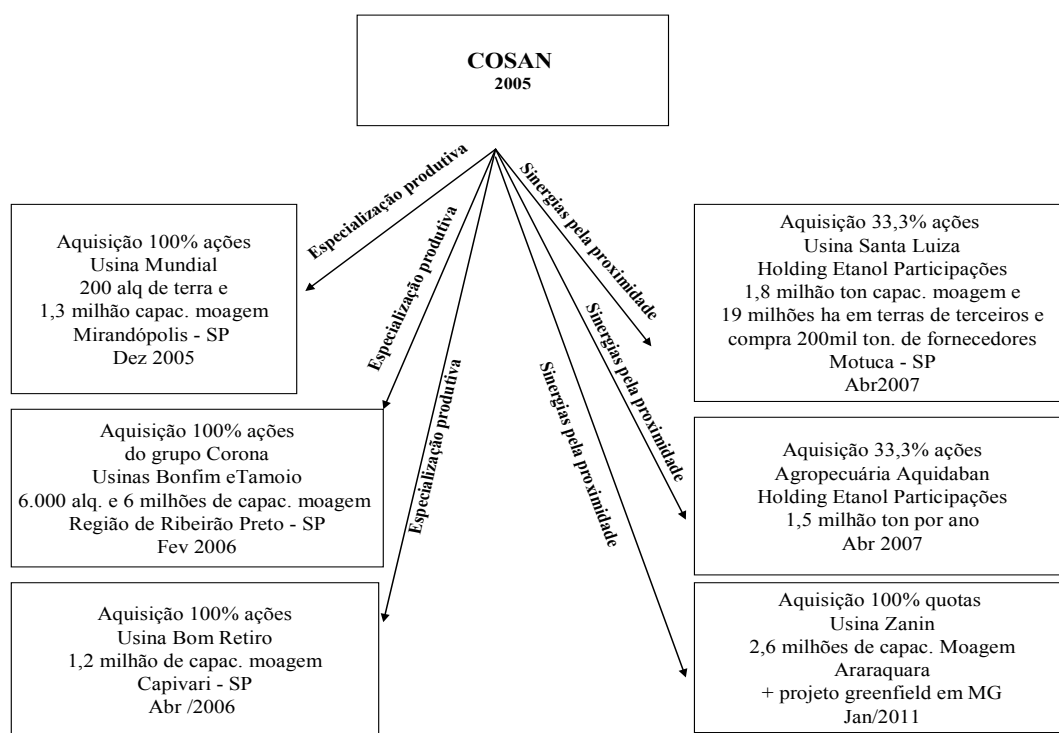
COSAN
2005

Especialização produtiva

Especialização produtiva

Especialização produtiva

Sinergias pela proximidade

Sinergias pela proximidade

Sinergias pela proximidade

Aquisição 100% ações
Usina Mundial
200 alq de terra e
1,3 milhão capac. moagem
Mirandópolis - SP
Dez 2005

Aquisição 100% ações
do grupo Corona
Usinas Bonfim eTamoio
6.000 alq. e 6 milhões de capac. moagem
Região de Ribeirão Preto - SP
Fev 2006

Aquisição 100% ações
Usina Bom Retiro
1,2 milhão de capac. moagem
Capivari - SP
Abr /2006

Aquisição 33,3% ações
Usina Santa Luiza
Holding Etanol Participações
1,8 milhão ton capac. moagem e
19 milhões ha em terras de terceiros e
compra 200mil ton. de fornecedores
Motuca - SP
Abr2007

Aquisição 33,3% ações
Agropecuária Aquidaban
Holding Etanol Participações
1,5 milhão ton por ano
Abr 2007

Aquisição 100% quotas
Usina Zanin
2,6 milhões de capac. Moagem
Araraquara
+ projeto greenfield em MG
Jan/2011